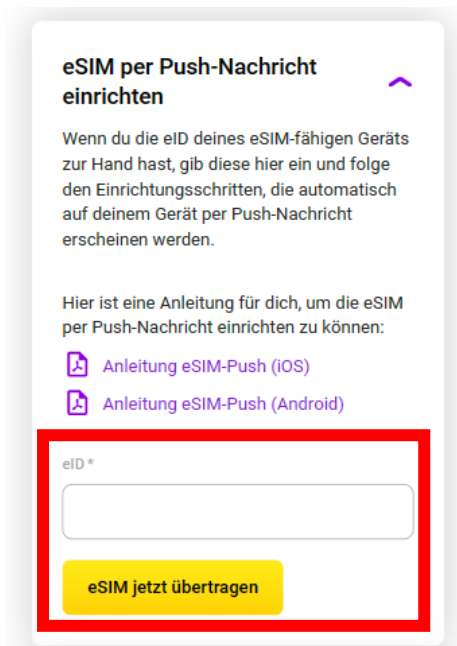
eSIM per Push-Nachricht einrichten

Wenn du die eID deines eSIM-fähigen Geräts zur Hand hast, gib diese hier ein und folge den Einrichtungsschritten, die automatisch auf deinem Gerät per Push-Nachricht erscheinen werden.

Hier ist eine Anleitung für dich, um die eSIM per Push-Nachricht einrichten zu können:

Anleitung eSIM-Push (iOS)

Anleitung eSIM-Push (Android)

eID *

eSIM jetzt übertragen